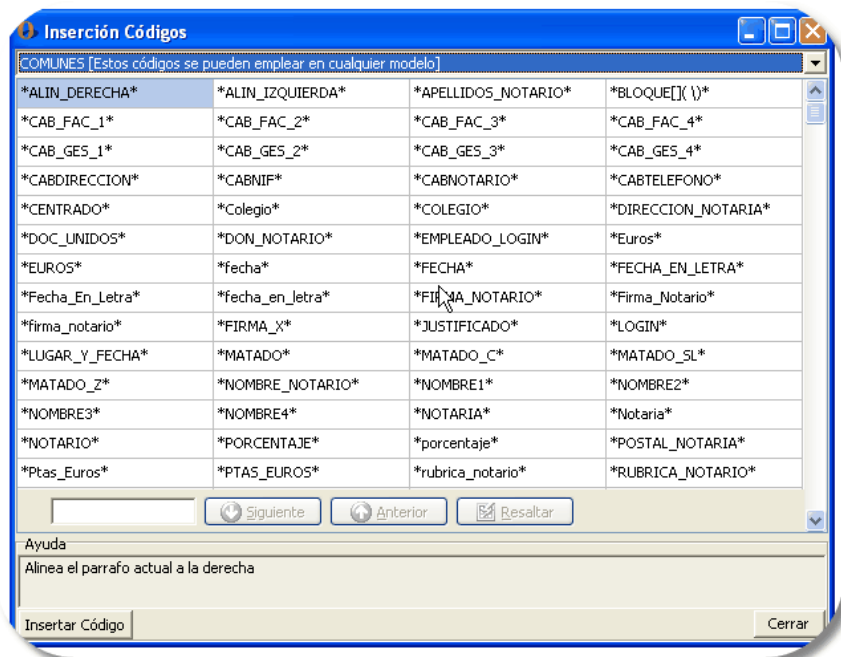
Inserción Códigos

COMUNES [Estos códigos se pueden emplear en cualquier modelo]

| *ALIN_DERECHA* | *ALIN_IZQUIERDA* | *APELLIDOS_NOTARIO* | *BLOQUE[]( \)* |
|---|---|---|---|
| *CAB_FAC_1* | *CAB_FAC_2* | *CAB_FAC_3* | *CAB_FAC_4* |
| *CAB_GES_1* | *CAB_GES_2* | *CAB_GES_3* | *CAB_GES_4* |
| *CABDIRECCION* | *CABNIF* | *CABNOTARIO* | *CABTELEFONO* |
| *CENTRADO* | *Colegio* | *COLEGIO* | *DIRECCION_NOTARIA* |
| *DOC_UNIDOS* | *DON_NOTARIO* | *EMPLEADO_LOGIN* | *Euros* |
| *EUROS* | *fecha* | *FECHA* | *FECHA_EN_LETRA* |
| *Fecha_En_Letra* | *fecha_en_letra* | *FIRMA_NOTARIO* | *Firma_Notario* |
| *firma_notario* | *FIRMA_X* | *JUSTIFICADO* | *LOGIN* |
| *LUGAR_Y_FECHA* | *MATADO* | *MATADO_C* | *MATADO_SL* |
| *MATADO_Z* | *NOMBRE_NOTARIO* | *NOMBRE1* | *NOMBRE2* |
| *NOMBRE3* | *NOMBRE4* | *NOTARIA* | *Notaria* |
| *NOTARIO* | *PORCENTAJE* | *porcentaje* | *POSTAL_NOTARIA* |
| *Ptas_Euros* | *PTAS_EUROS* | *rubrica_notario* | *RUBRICA_NOTARIO* |

Siguiente Anterior Resaltar

Ayuda
Alinea el parrafo actual a la derecha

Insertar Código Cerrar